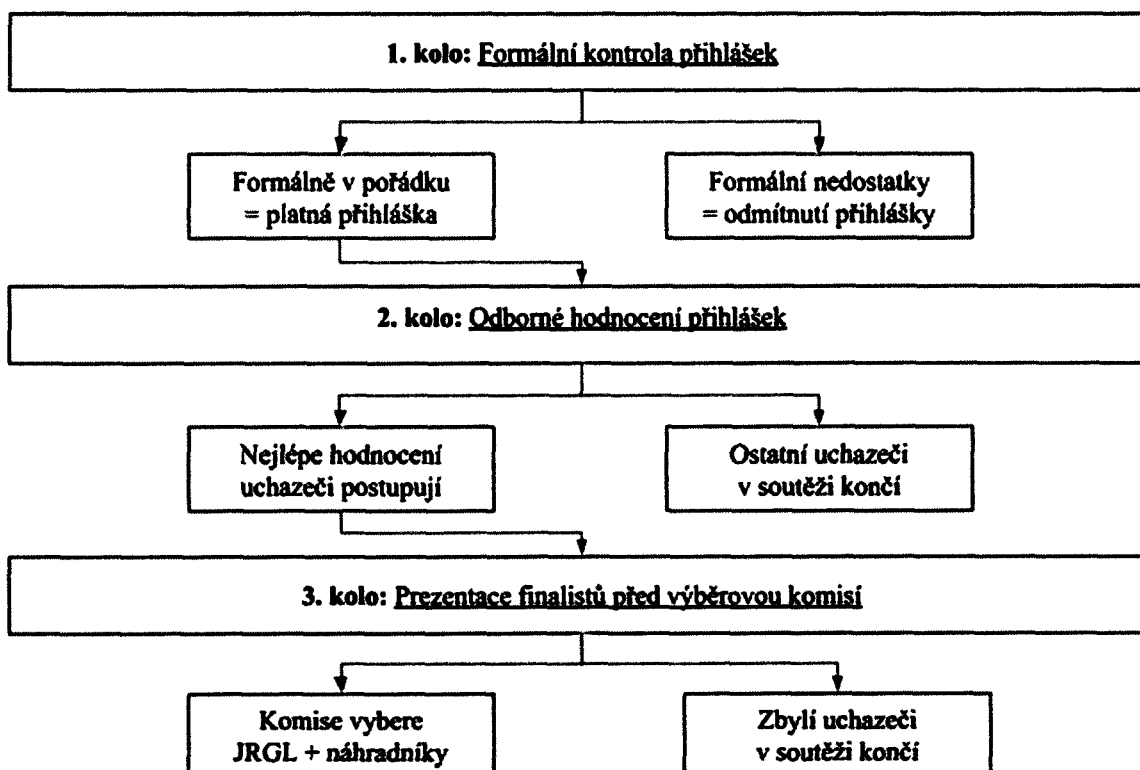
1. kolo: Formální kontrola přihlášek

Formálně v pořádku = platná přihláška

Formální nedostatky = odmítnutí přihlášky

2. kolo: Odborné hodnocení přihlášek

Nejlépe hodnocení uchazeči postupují

Ostatní uchazeči v soutěži končí

3. kolo: Prezentace finalistů před výběrovou komisí

Komise vybere JRGL + náhradníky

Zbylí uchazeči v soutěži končí